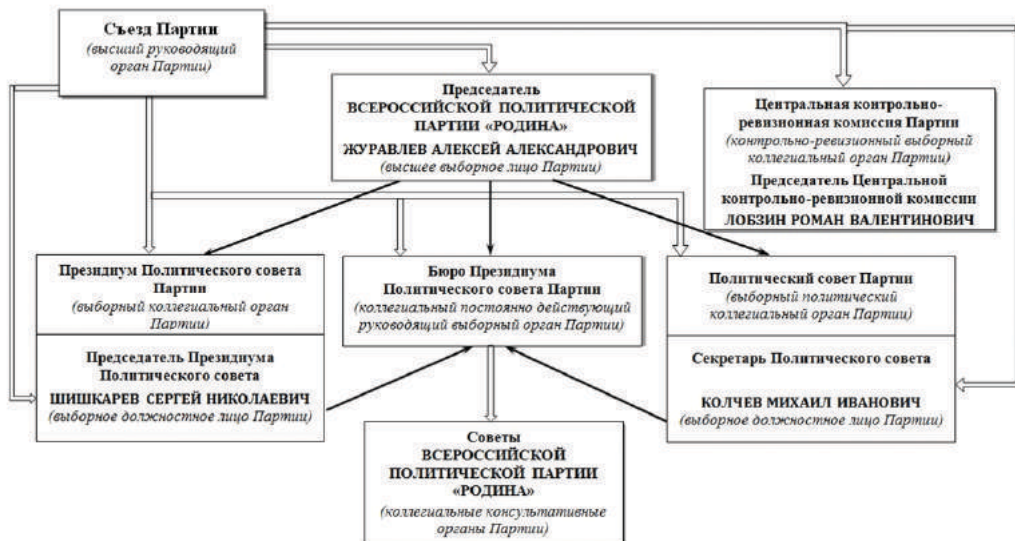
Съезд Партии
(высший руководящий орган Партии)

Председатель
ВСЕРОССИЙСКОЙ ПОЛИТИЧЕСКОЙ ПАРТИИ «РОДИНА»
ЖУРАВЛЕВ АЛЕКСЕЙ АЛЕКСАНДРОВИЧ
(высшее выборное лицо Партии)

Центральная контрольно-ревизионная комиссия Партии
(контрольно-ревизионный выборный коллегиальный орган Партии)
Председатель Центральной контрольно-ревизионной комисси
ЛОБЗИН РОМАН ВАЛЕНТИНОВИЧ

Президиум Политического совета Партии
(выборный коллегиальный орган Партии)

Председатель Президиума Политического совета
ШИШКАРЕВ СЕРГЕЙ НИКОЛАЕВИЧ
(выборное должностное лицо Партии)

Бюро Президиума Политического совета Партии
(коллегиальный постоянно действующий руководящий выборный орган Партии)

Политический совет Партии
(выборный политический коллегиальный орган Партии)

Секретарь Политического совета
КОЛЧЕВ МИХАИЛ ИВАНОВИЧ
(выборное должностное лицо Партии)

Советы
ВСЕРОССИЙСКОЙ ПОЛИТИЧЕСКОЙ ПАРТИИ «РОДИНА»
(коллегиальные консультативные органы Партии)